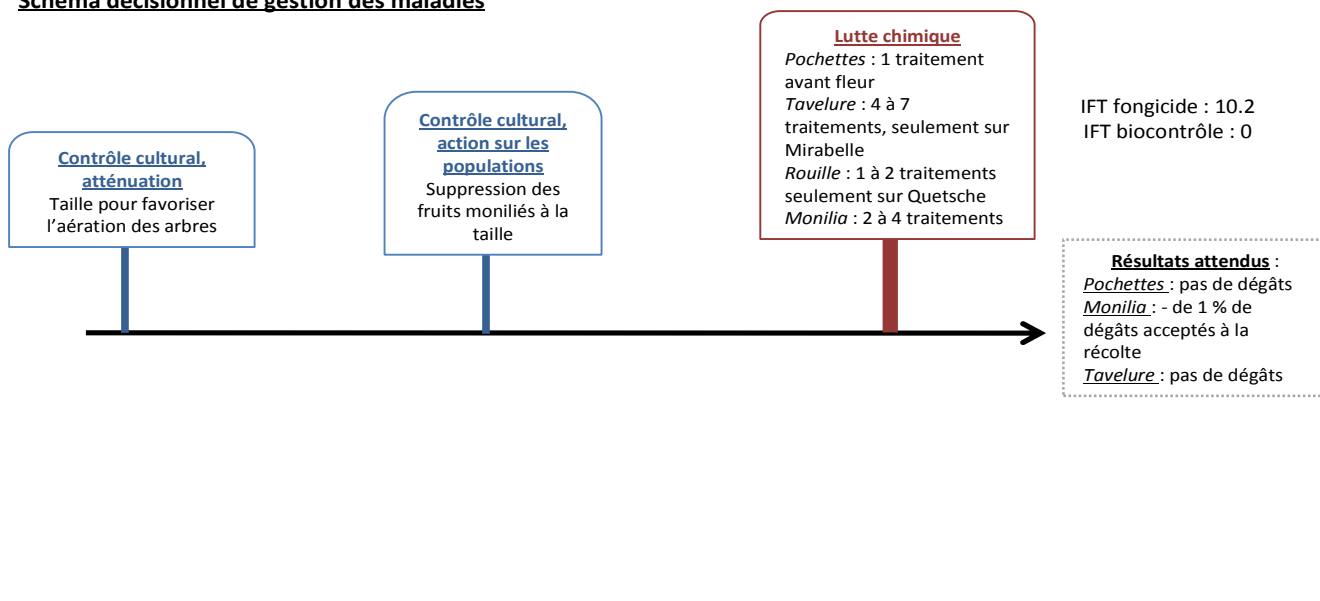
Schéma décisionnel de gestion des maladies

Contrôle cultural, atténuation
Taille pour favoriser l'aération des arbres

Contrôle cultural, action sur les populations
Suppression des fruits moniliés à la taille

Lutte chimique
Pochettes : 1 traitement avant fleur
Tavelure : 4 à 7 traitements, seulement sur Mirabelle
Rouille : 1 à 2 traitements seulement sur Quetsche
Monilia : 2 à 4 traitements

IFT fongicide : 10.2
IFT biocontrôle : 0

Résultats attendus :
Pochettes : pas de dégâts
Monilia : - de 1 % de dégâts acceptés à la récolte
Tavelure : pas de dégâts